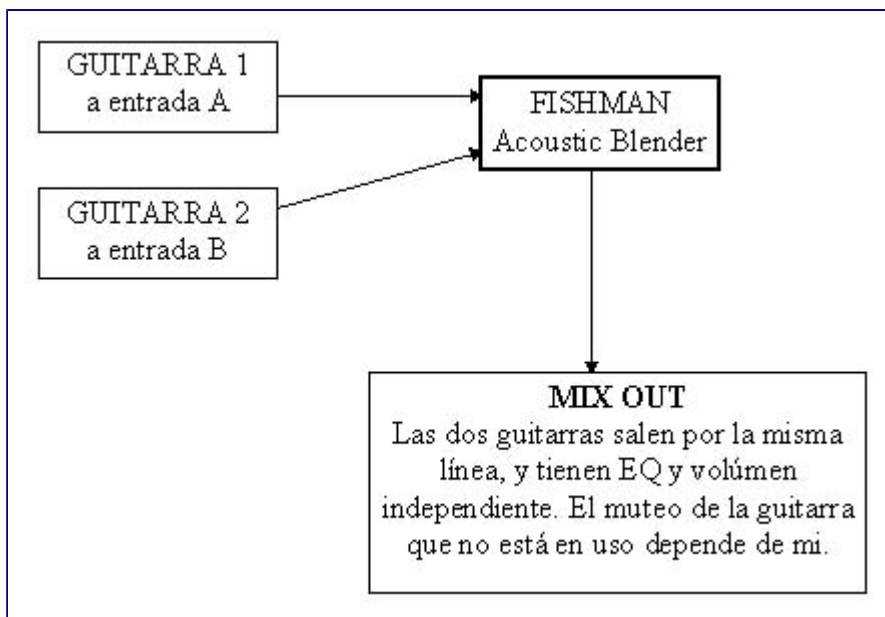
GUITARRA 1
a entrada A

FISHMAN
Acoustic Blender

GUITARRA 2
a entrada B

MIX OUT
Las dos guitarras salen por la misma línea, y tienen EQ y volúmen independiente. El muteo de la guitarra que no está en uso depende de mi.